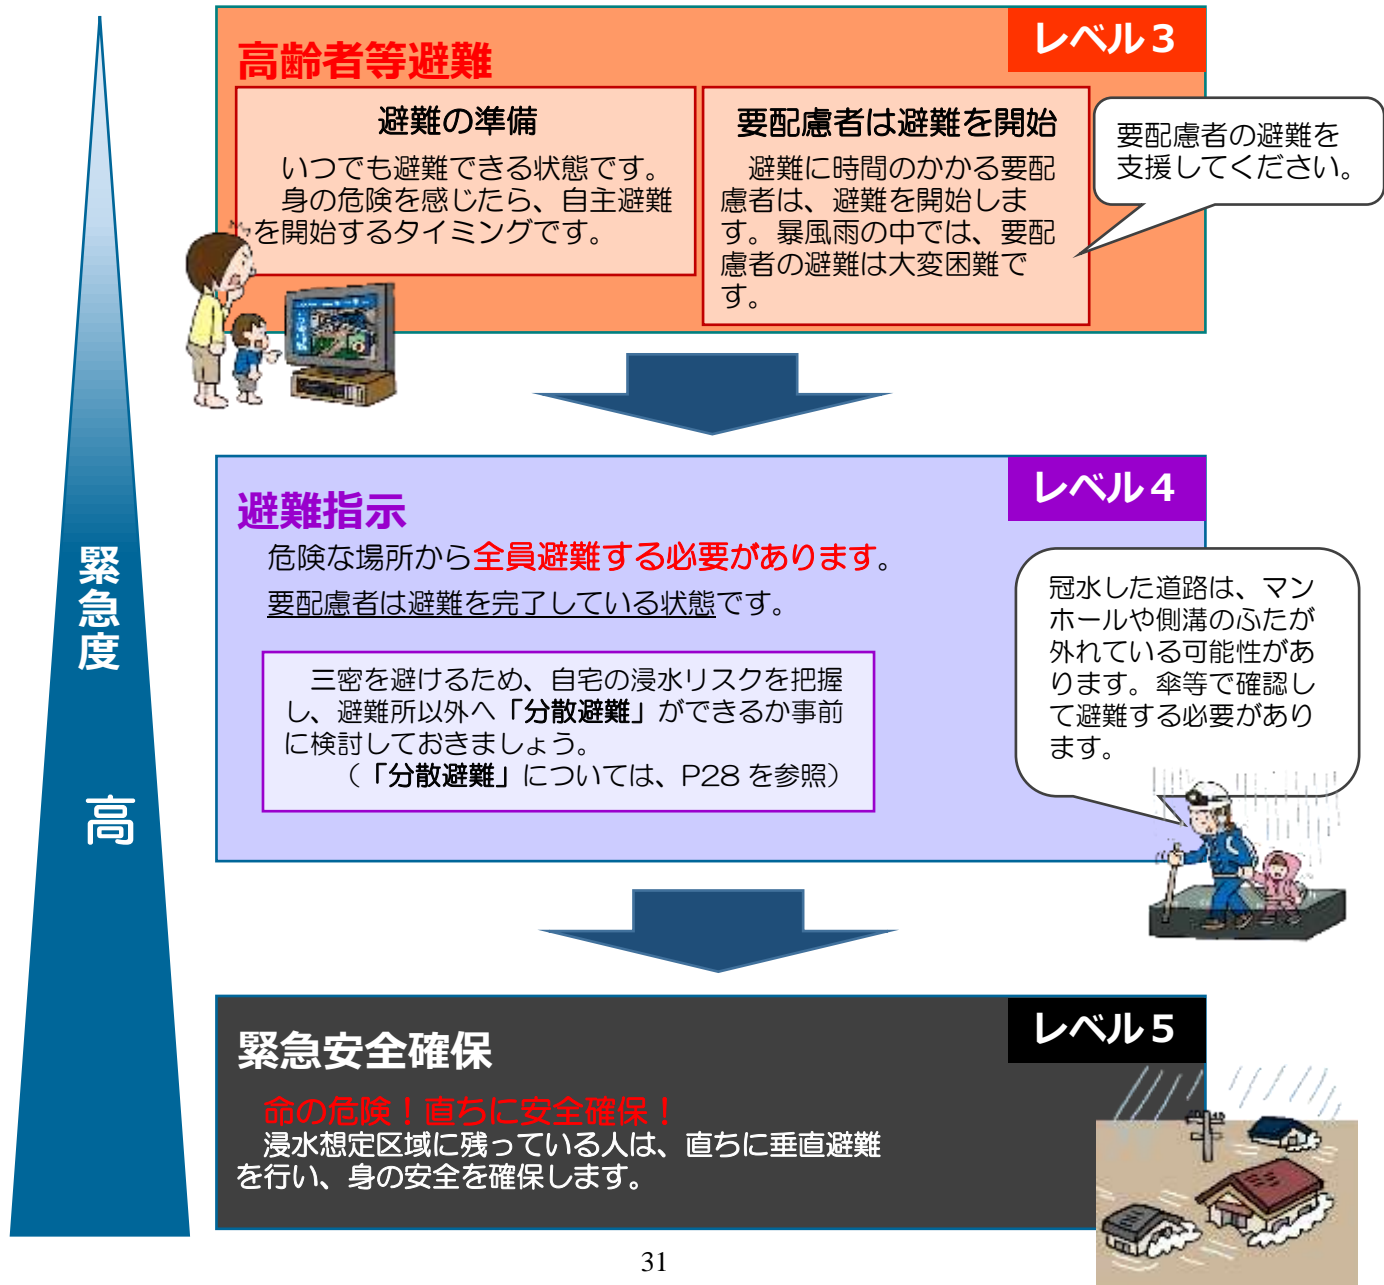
緊急度

高

高齢者等避難

レベル３

避難の準備

いつでも避難できる状態です。身の危険を感じたら、自主避難を開始するタイミングです。

要配慮者は避難を開始

避難に時間のかかる要配慮者は、避難を開始します。暴風雨の中では、要配慮者の避難は大変困難です。

要配慮者の避難を支援してください。

避難指示

レベル４

危険な場所から全員避難する必要があります。

要配慮者は避難を完了している状態です。

三密を避けるため、自宅の浸水リスクを把握し、避難所以外へ「分散避難」ができるか事前に検討しておきましょう。
（「分散避難」については、P28 を参照）

冠水した道路は、マンホールや側溝のふたが外れている可能性があります。傘等で確認して避難する必要があります。

緊急安全確保

レベル５

命の危険！直ちに安全確保！
浸水想定区域に残っている人は、直ちに垂直避難を行い、身の安全を確保します。

31